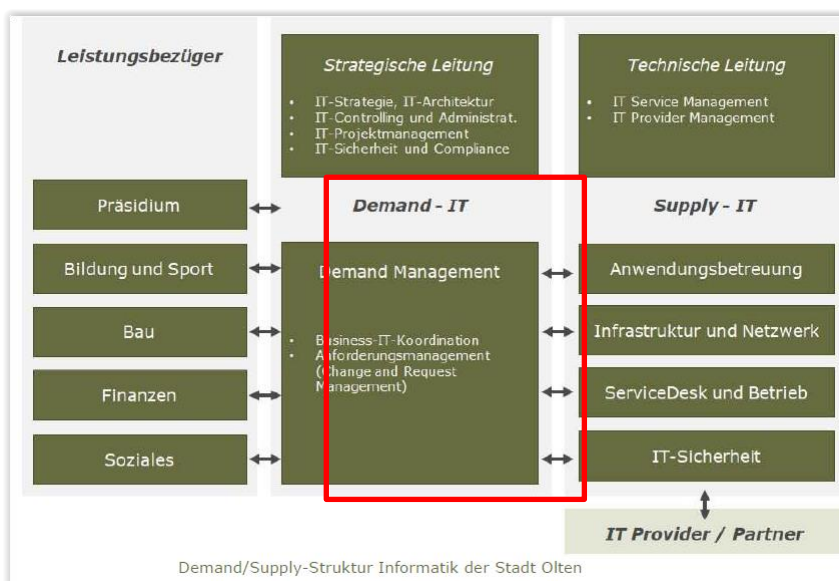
Leistungsbezüger

Strategische Leitung

- IT-Strategie, IT-Architektur
- IT-Controlling und Administrat.
- IT-Projektmanagement
- IT-Sicherheit und Compliance

Technische Leitung

- IT Service Management
- IT Provider Management

Präsidium

Demand - IT

Supply - IT

Bildung und Sport

Demand Management

- Business-IT-Koordination
- Anforderungsmanagement (Change and Request Management)

Anwendungsbetreuung

Bau

Infrastruktur und Netzwerk

Finanzen

ServiceDesk und Betrieb

Soziales

IT-Sicherheit

IT Provider / Partner

Demand/Supply-Struktur Informatik der Stadt Olten